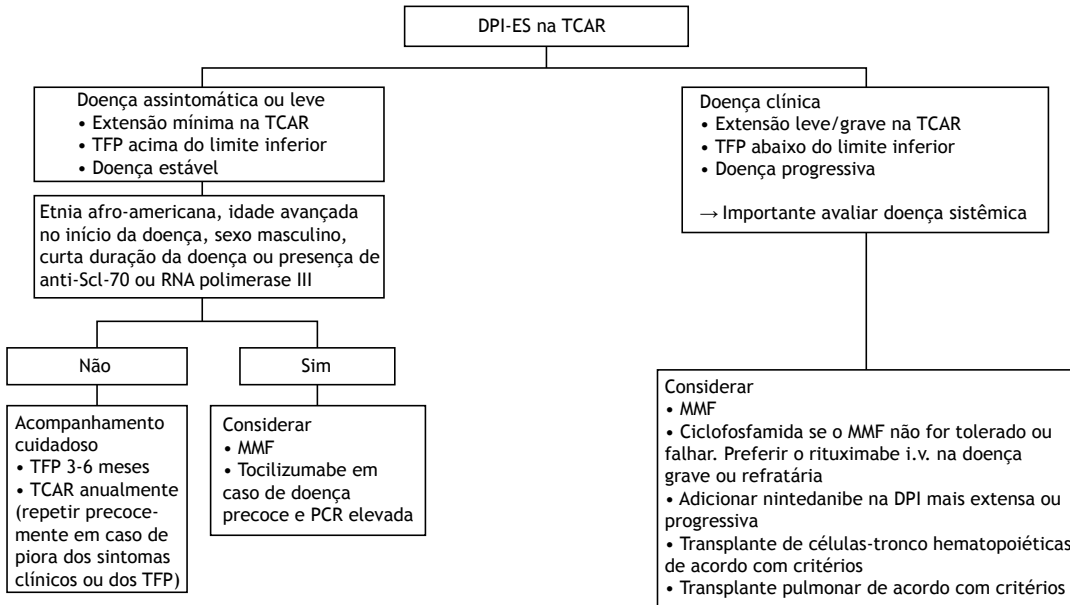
DPI-ES na TCAR

Doença assintomática ou leve
• Extensão mínima na TCAR
• TFP acima do limite inferior
• Doença estável

Etnia afro-americana, idade avançada no início da doença, sexo masculino, curta duração da doença ou presença de anti-Scl-70 ou RNA polimerase III

Não

Acompanhamento cuidadoso
• TFP 3-6 meses
• TCAR anualmente (repetir precocemente em caso de piora dos sintomas clínicos ou dos TFP)

Sim

Considerar
• MMF
• Tocilizumabe em caso de doença precoce e PCR elevada

Doença clínica
• Extensão leve/grave na TCAR
• TFP abaixo do limite inferior
• Doença progressiva

→ Importante avaliar doença sistêmica

Considerar
• MMF
• Ciclofosfamida se o MMF não for tolerado ou falhar. Preferir o rituximabe i.v. na doença grave ou refratária
• Adicionar nintedanibe na DPI mais extensa ou progressiva
• Transplante de células-tronco hematopoiéticas de acordo com critérios
• Transplante pulmonar de acordo com critérios